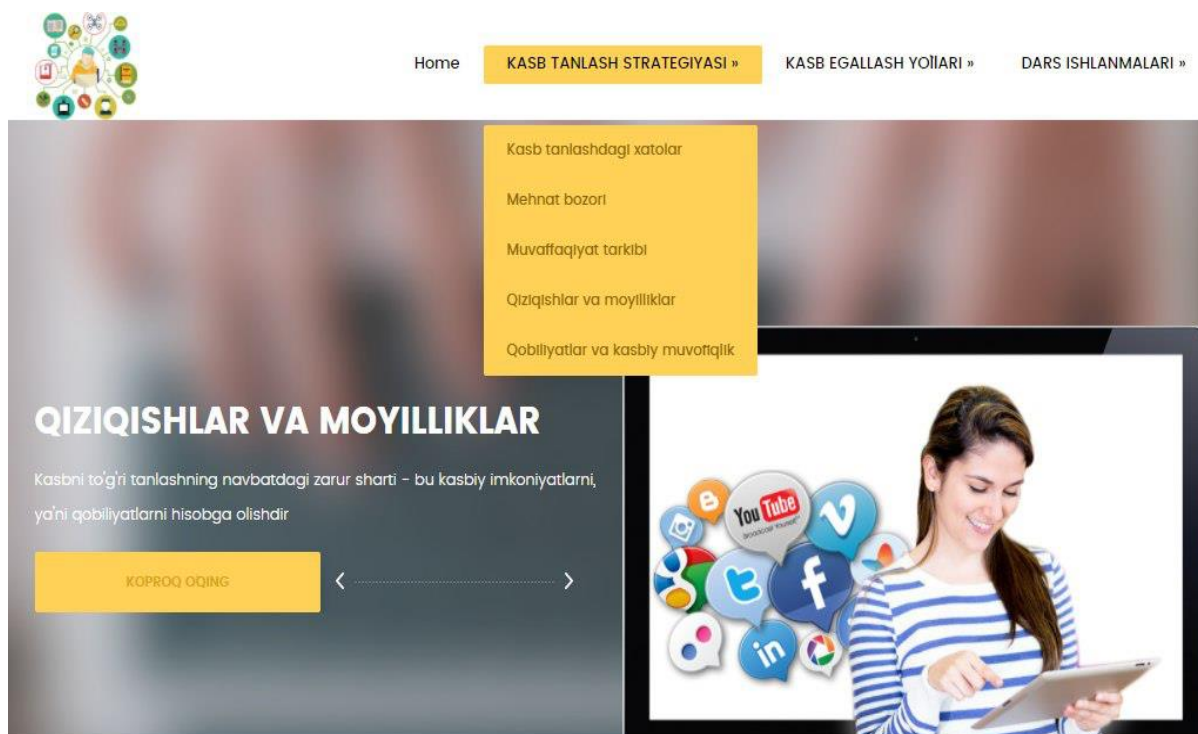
Home KASB TANLASH STRATEGIYASI » KASB EGALLASH YOllARI » DARS ISHLANMALARI »

Kasb tanlashdagi xatolar

Mehnat bozori

Muvaffaqiyat tarkibi

Qiziqishlar va moyilliklar

Qobiliyatlar va kasbiy muvofiqlik

QIZIQISHLAR VA MOYILLIKLAR

Kasbni to'g'ri tanlashning navbatdagi zarur sharti - bu kasbiy imkoniyatlarni, ya'ni qobiliyatlarni hisobga olishdir

KOPROQ OQING

You Tube
Broadcast Yourself

f

in